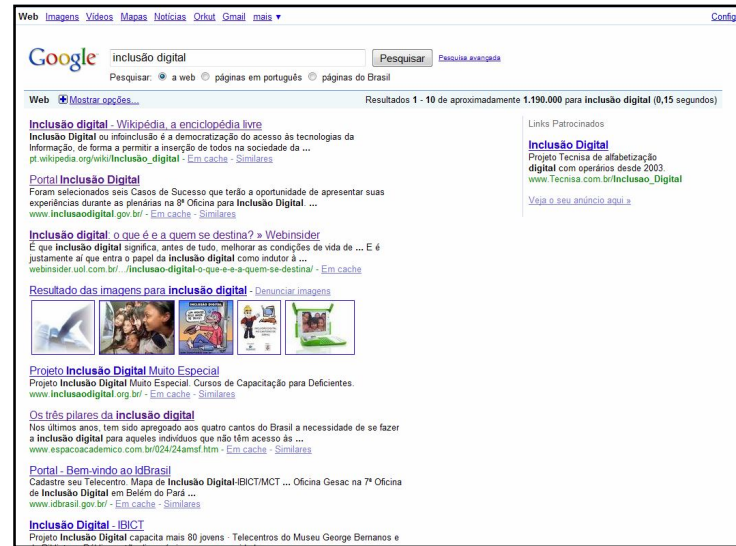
Web Imagens Vídeos Mapas Notícias Orkut Gmail mais ▾ Config

Google inclusão digital Pesquisar Pesquisa avançada

Pesquisar: a web páginas em português páginas do Brasil

Web Mostrar opções... Resultados 1 - 10 de aproximadamente 1.190.000 para inclusão digital (0,15 segundos)

Inclusão digital - Wikipédia, a enciclopédia livre
Inclusão Digital ou infoinclusão é a democratização do acesso às tecnologias da Informação, de forma a permitir a inserção de todos na sociedade da ...
pt.wikipedia.org/wiki/Inclusão_digital - Em cache - Similares

Portal Inclusão Digital
Foram selecionados seis Casos de Sucesso que terão a oportunidade de apresentar suas experiências durante as plenárias na 8ª Oficina para Inclusão Digital. ...
www.inclusaodigital.gov.br/ - Em cache - Similares

Inclusão digital: o que é e a quem se destina? » Webinsider
É que inclusão digital significa, antes de tudo, melhorar as condições de vida de ... E é justamente aí que entra o papel da inclusão digital como indutor à ...
webinsider.uol.com.br/.../inclusao-digital-o-que-e-e-a-quem-se-destina/ - Em cache

Resultado das imagens para inclusão digital - Denunciar imagens

Projeto Inclusão Digital Muito Especial
Projeto Inclusão Digital Muito Especial. Cursos de Capacitação para Deficientes.
www.inclusaodigital.org.br/ - Em cache - Similares

Os três pilares da inclusão digital
Nos últimos anos, tem sido apregoado aos quatro cantos do Brasil a necessidade de se fazer a inclusão digital para aqueles indivíduos que não têm acesso às ...
www.espacoacademico.com.br/024/24amsf.htm - Em cache - Similares

Portal - Bem-vindo ao IdBrasil
Cadastre seu Telecentro. Mapa de Inclusão Digital-IBICT/MCT ... Oficina Gesac na 7ª Oficina de Inclusão Digital em Belém do Pará ...
www.idbrasil.gov.br/ - Em cache - Similares

Inclusão Digital - IBICT
Projeto Inclusão Digital capacita mais 80 jovens · Telecentros do Museu George Bernanos e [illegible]

Links Patrocinados

Inclusão Digital
Projeto Tecnisa de alfabetização digital com operários desde 2003.
www.Tecnisa.com.br/Inclusao_Digital

Veja o seu anúncio aqui »